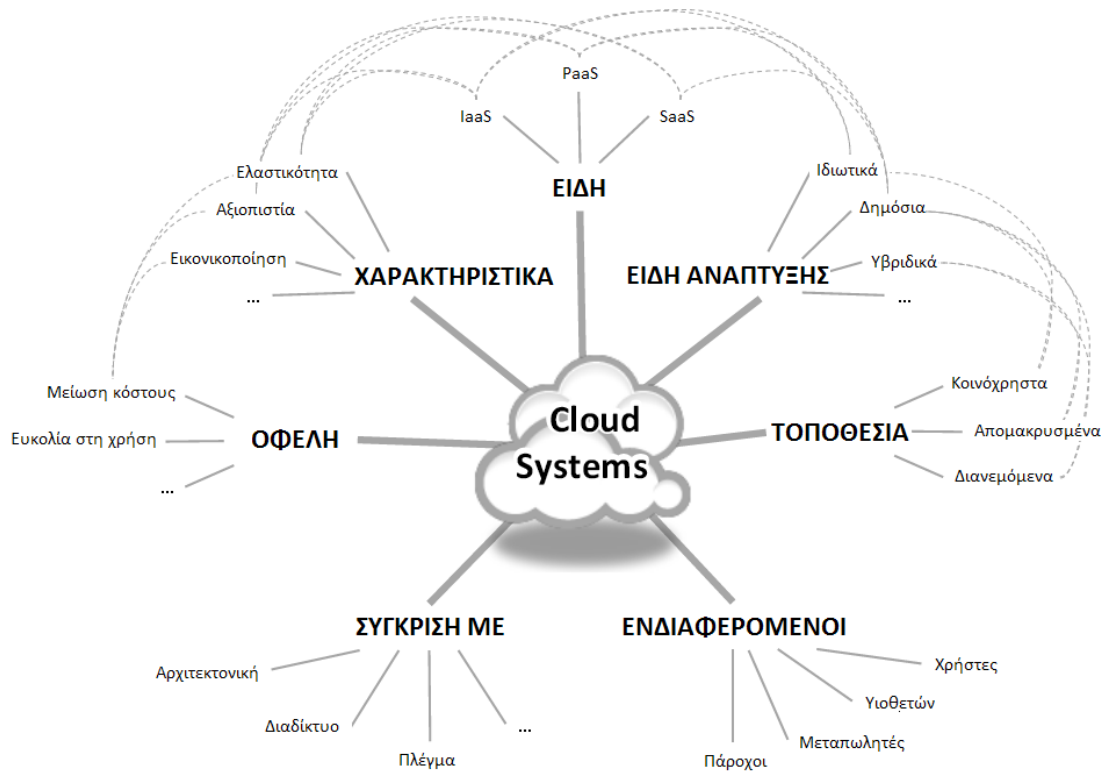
Cloud Systems

ΕΙΔΗ
IaaS
PaaS
SaaS

ΧΑΡΑΚΤΗΡΙΣΤΙΚΑ
Ελαστικότητα
Αξιοπιστία
Εικονικοποίηση
...

ΕΙΔΗ ΑΝΑΠΤΥΞΗΣ
Ιδιωτικά
Δημόσια
Υβριδικά
...

ΟΦΕΛΗ
Μείωση κόστους
Ευκολία στη χρήση
...

ΤΟΠΟΘΕΣΙΑ
Κοινόχρηστα
Απομακρυσμένα
Διανεμόμενα

ΣΥΓΚΡΙΣΗ ΜΕ
Αρχιτεκτονική
Διαδίκτυο
Πλέγμα
...

ΕΝΔΙΑΦΕΡΟΜΕΝΟΙ
Χρήστες
Υιοθετών
Μεταπωλητές
Πάροχοι